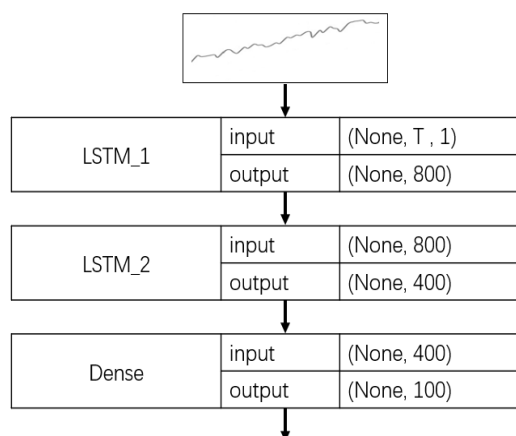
| LSTM_1 | input | (None, T , 1) |
|---|---|---|
| | output | (None, 800) |

| LSTM_2 | input | (None, 800) |
|---|---|---|
| | output | (None, 400) |

| Dense | input | (None, 400) |
|---|---|---|
| | output | (None, 100) |